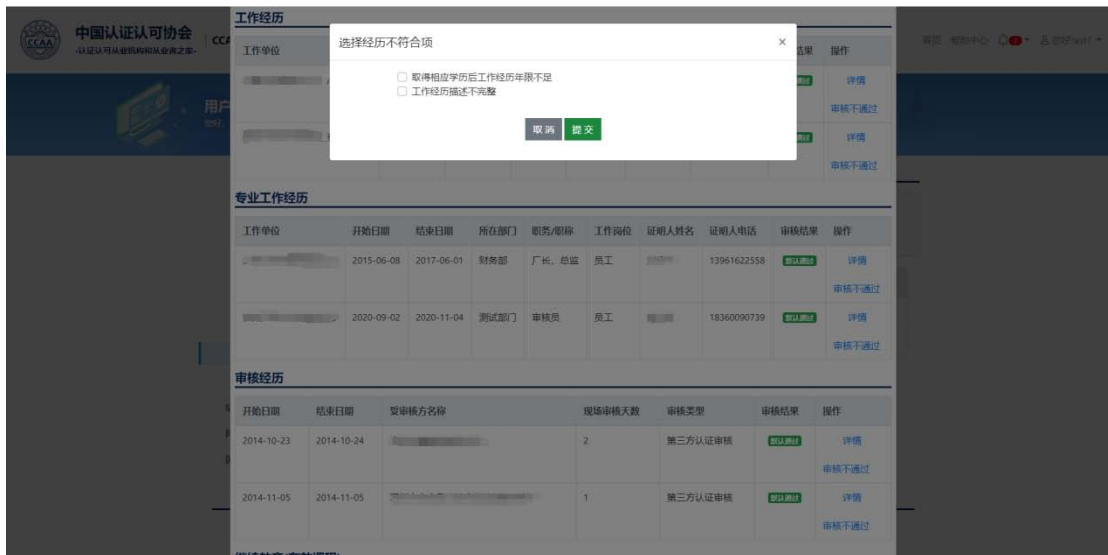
CCAA 中国认证认可协会
-认证认可从业机构和从业者之家-

首页 帮助中心 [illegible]

用户
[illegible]

工作经历

| 工作单位 | | | | | | | 结果 | 操作 |
|---|---|---|---|---|---|---|---|---|
| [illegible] | | | | | | | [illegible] | 详情 审核不通过 |
| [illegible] | | | | | | | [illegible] | 详情 审核不通过 |

选择经历不符合项

×

取得相应学历后工作经历年限不足
工作经历描述不完整

取消 提交

专业工作经历

| 工作单位 | 开始日期 | 结束日期 | 所在部门 | 职务/职称 | 工作岗位 | 证明人姓名 | 证明人电话 | 审核结果 | 操作 |
|---|---|---|---|---|---|---|---|---|---|
| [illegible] | 2015-06-08 | 2017-06-01 | 财务部 | 厂长、总监 | 员工 | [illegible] | 13961622558 | 默认通过 | 详情 审核不通过 |
| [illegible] | 2020-09-02 | 2020-11-04 | 测试部门 | 审核员 | 员工 | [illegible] | 18360090739 | 默认通过 | 详情 审核不通过 |

审核经历

| 开始日期 | 结束日期 | 受审核方名称 | 现场审核天数 | 审核类型 | 审核结果 | 操作 |
|---|---|---|---|---|---|---|
| 2014-10-23 | 2014-10-24 | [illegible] | 2 | 第三方认证审核 | 默认通过 | 详情 审核不通过 |
| 2014-11-05 | 2014-11-05 | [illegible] | 1 | 第三方认证审核 | 默认通过 | 详情 审核不通过 |

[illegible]